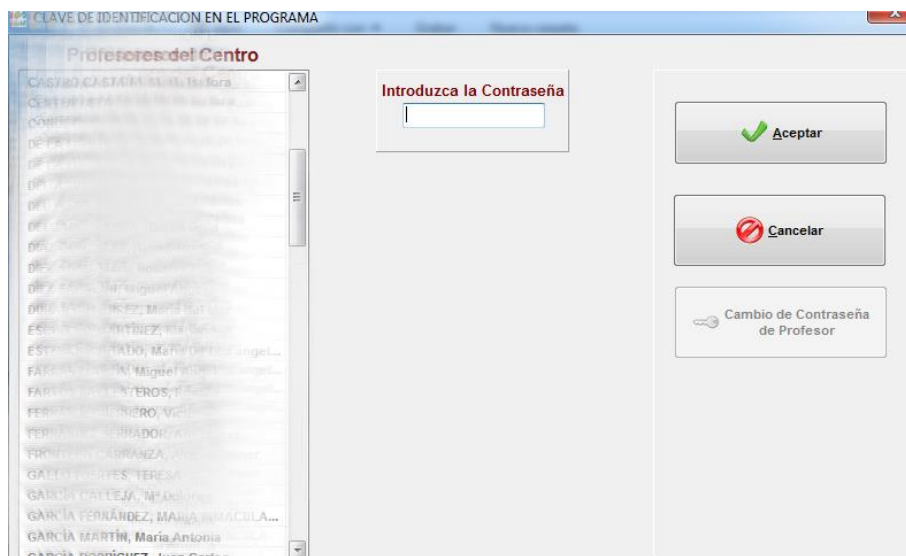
CLAVE DE IDENTIFICACION EN EL PROGRAMA

Profesores del Centro

CASTRO CASTAÑ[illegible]
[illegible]
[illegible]
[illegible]
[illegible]
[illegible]
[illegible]
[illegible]
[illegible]
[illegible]
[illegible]
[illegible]
ES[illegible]GUTIÉRREZ, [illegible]
ES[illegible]ADO, María de los Ángel...
FA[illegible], Miguel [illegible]
FA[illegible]EROS, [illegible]
FE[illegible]RERO, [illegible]
FE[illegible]ADOR, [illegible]
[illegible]ARRANZA, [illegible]
GAL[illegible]YES, TERESA
GARCÍA CALLEJA, Mª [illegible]
GARCÍA FERNÁNDEZ, MARIA INMACULA...
GARCÍA MARTÍN, María Antonia
GARCÍA RODRÍGUEZ, Juan Carlos

Introduzca la Contraseña

Aceptar

Cancelar

Cambio de Contraseña de Profesor